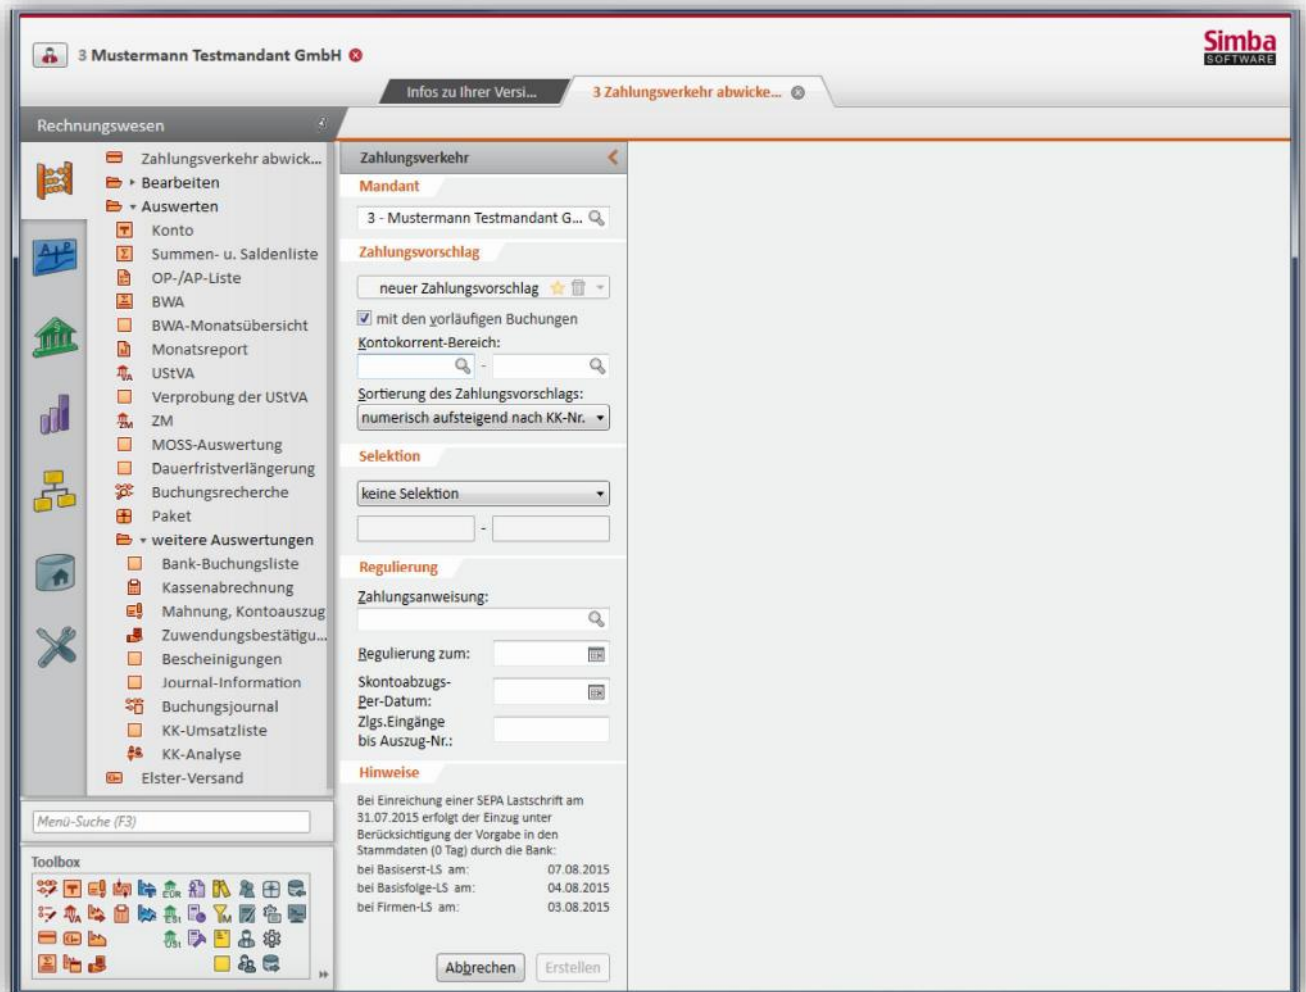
3 Mustermann Testmandant GmbH

Simba SOFTWARE

Infos zu Ihrer Versi...

3 Zahlungsverkehr abwicke...

Rechnungswesen

Zahlungsverkehr abwick...
Bearbeiten
Auswerten
Konto
Summen- u. Saldenliste
OP-/AP-Liste
BWA
BWA-Monatsübersicht
Monatsreport
UStVA
Verprobung der UStVA
ZM
MOSS-Auswertung
Dauerfristverlängerung
Buchungsrecherche
Paket
weitere Auswertungen
Bank-Buchungsliste
Kassenabrechnung
Mahnung, Kontoauszug
Zuwendungsbestätigu...
Bescheinigungen
Journal-Information
Buchungsjournal
KK-Umsatzliste
KK-Analyse
Elster-Versand

Menü-Suche (F3)

Toolbox

Zahlungsverkehr

Mandant

3 - Mustermann Testmandant G...

Zahlungsvorschlag

neuer Zahlungsvorschlag

mit den vorläufigen Buchungen

Kontokorrent-Bereich:

-

Sortierung des Zahlungsvorschlags:

numerisch aufsteigend nach KK-Nr.

Selektion

keine Selektion

-

Regulierung

Zahlungsanweisung:

Regulierung zum:

Skontoabzugs-Per-Datum:

Zlgs.Eingänge bis Auszug-Nr.:

Hinweise

Bei Einreichung einer SEPA Lastschrift am 31.07.2015 erfolgt der Einzug unter Berücksichtigung der Vorgabe in den Stammdaten (0 Tag) durch die Bank:

| | |
|---|---|
| bei Basiserst-LS am: | 07.08.2015 |
| bei Basisfolge-LS am: | 04.08.2015 |
| bei Firmen-LS am: | 03.08.2015 |

Abbrechen

Erstellen